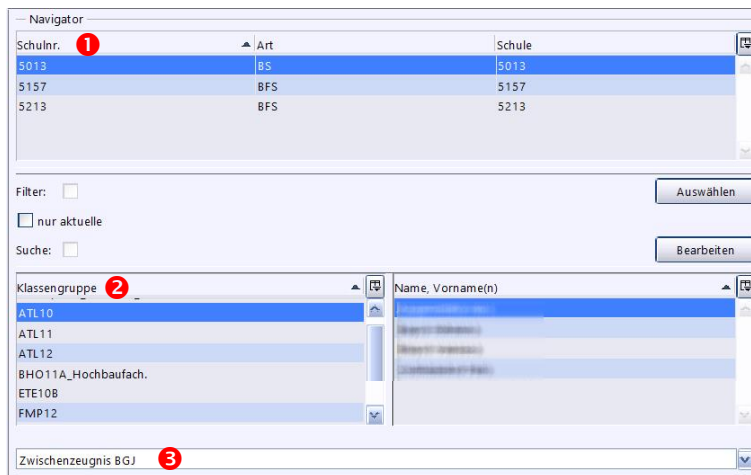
Navigator

| Schulnr. ❶ | Art | Schule |
|---|---|---|
| 5013 | BS | 5013 |
| 5157 | BFS | 5157 |
| 5213 | BFS | 5213 |

Filter:

Auswählen

nur aktuelle

Suche:

Bearbeiten

| Klassengruppe ❷ |
|---|
| ATL10 |
| ATL11 |
| ATL12 |
| BHO11A_Hochbaufach. |
| ETE10B |
| FMP12 |

| Name, Vorname(n) |
|---|
| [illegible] |
| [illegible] |
| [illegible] |
| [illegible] |

Zwischenzeugnis BGJ ❸